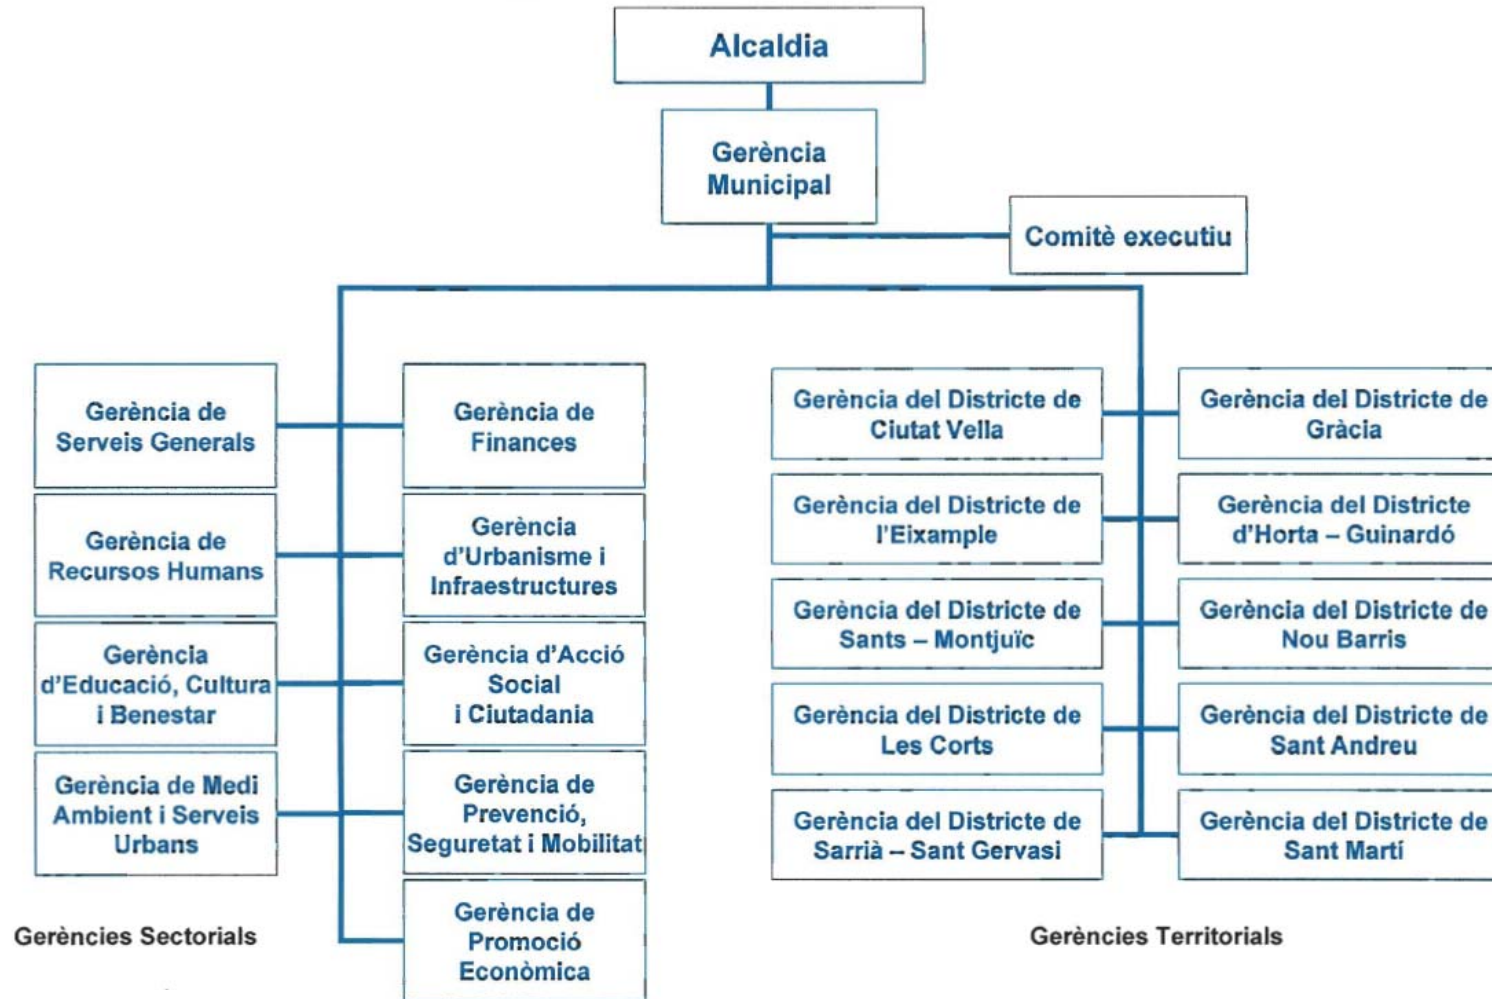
Alcaldia

Gerència Municipal

Comitè executiu

Gerència de Serveis Generals

Gerència de Finances

Gerència de Recursos Humans

Gerència d'Urbanisme i Infraestructures

Gerència d'Educació, Cultura i Benestar

Gerència d'Acció Social i Ciutadania

Gerència de Medi Ambient i Serveis Urbans

Gerència de Prevenció, Seguretat i Mobilitat

Gerència de Promoció Econòmica

Gerències Sectorials

Gerència del Districte de Ciutat Vella

Gerència del Districte de Gràcia

Gerència del Districte de l'Eixample

Gerència del Districte d'Horta – Guinardó

Gerència del Districte de Sants – Montjuïc

Gerència del Districte de Nou Barris

Gerència del Districte de Les Corts

Gerència del Districte de Sant Andreu

Gerència del Districte de Sarrià – Sant Gervasi

Gerència del Districte de Sant Martí

Gerències Territorials